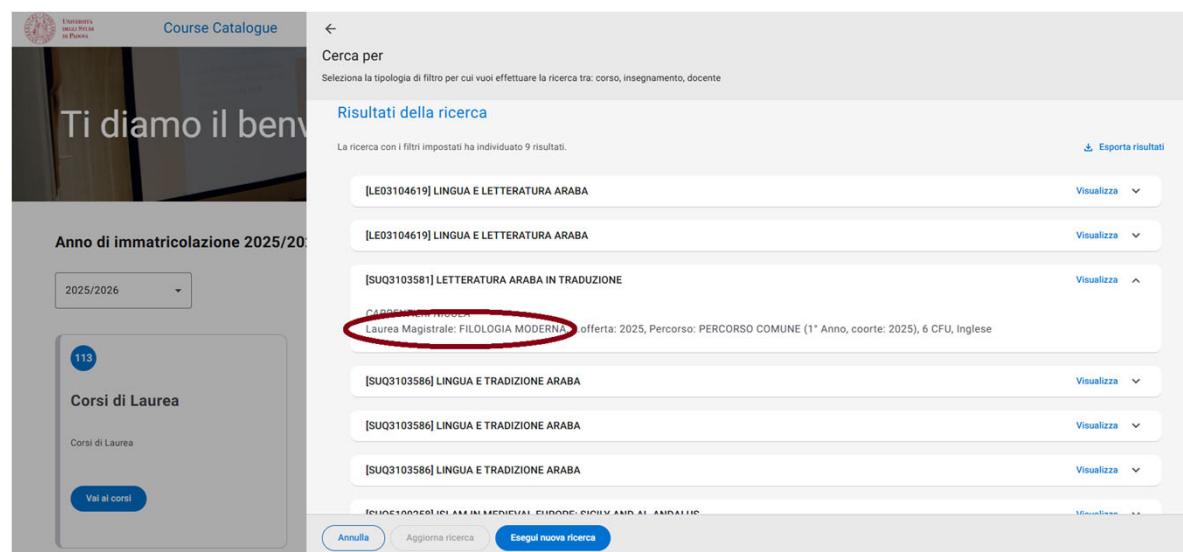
Università degli Studi di Padova

Course Catalogue

Ti diamo il benv

Anno di immatricolazione 2025/20

2025/2026

113

Corsi di Laurea

Corsi di Laurea

Vai ai corsi

←

Cerca per

Seleziona la tipologia di filtro per cui vuoi effettuare la ricerca tra: corso, insegnamento, docente

Risultati della ricerca

La ricerca con i filtri impostati ha individuato 9 risultati.

Esporta risultati

[LE03104619] LINGUA E LETTERATURA ARABA Visualizza

[LE03104619] LINGUA E LETTERATURA ARABA Visualizza

[SUQ3103581] LETTERATURA ARABA IN TRADUZIONE Visualizza

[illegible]
Laurea Magistrale: FILOLOGIA MODERNA, offerta: 2025, Percorso: PERCORSO COMUNE (1° Anno, coorte: 2025), 6 CFU, Inglese

[SUQ3103586] LINGUA E TRADIZIONE ARABA Visualizza

[SUQ3103586] LINGUA E TRADIZIONE ARABA Visualizza

[SUQ3103586] LINGUA E TRADIZIONE ARABA Visualizza

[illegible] ISLAM IN MEDIEVAL EUROPE: SICILY AND AL-ANDALUS Visualizza

Annulla Aggiorna ricerca Esegui nuova ricerca